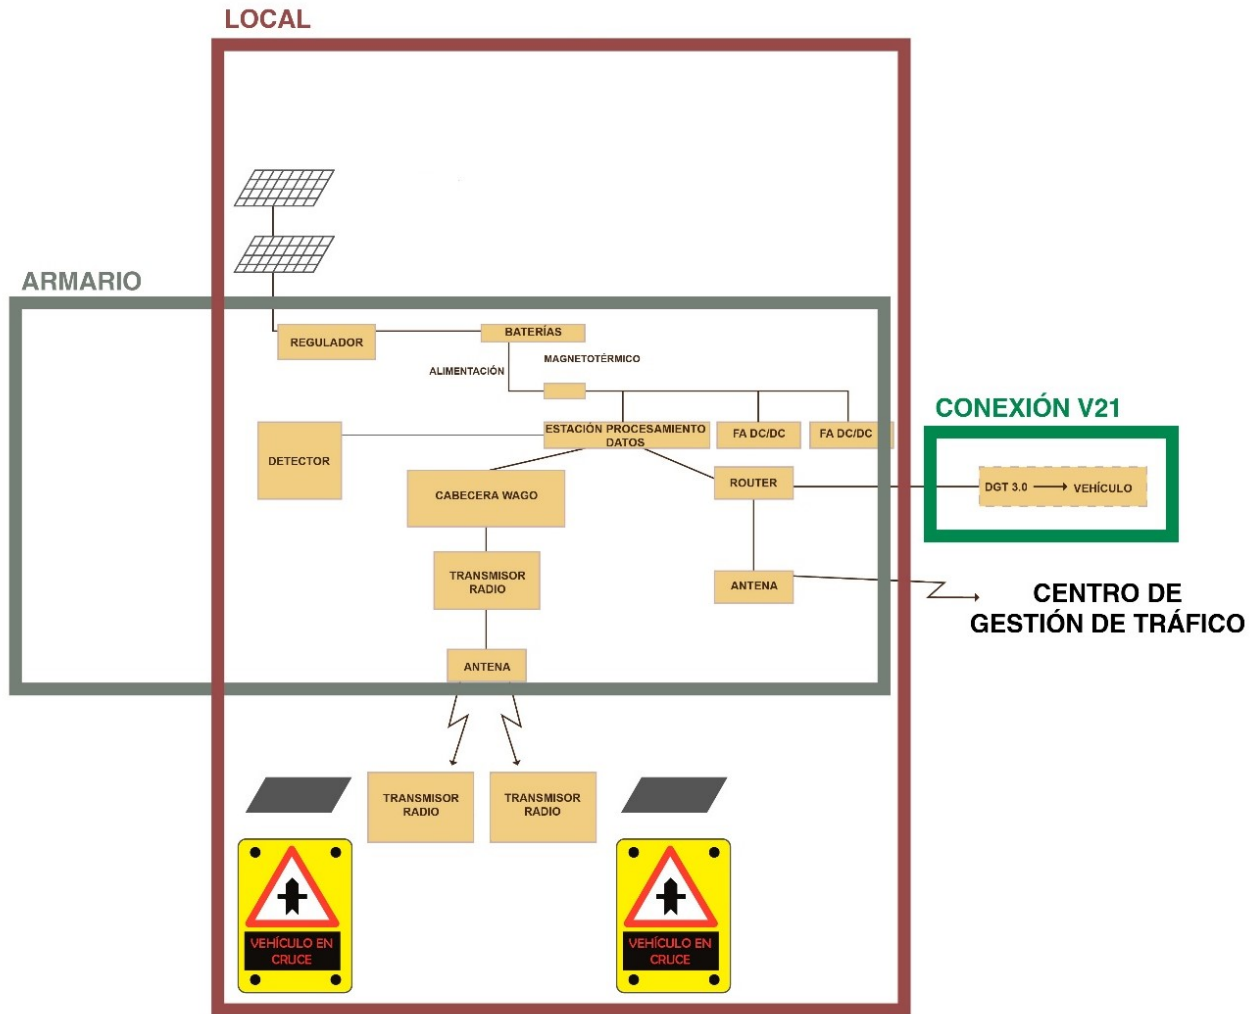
LOCAL

ARMARIO

REGULADOR

BATERÍAS

MAGNETOTÉRMICO

ALIMENTACIÓN

DETECTOR

ESTACIÓN PROCESAMIENTO DATOS

FA DC/DC

FA DC/DC

CONEXIÓN V21

DGT 3.0 → VEHÍCULO

CABECERA WAGO

ROUTER

TRANSMISOR RADIO

ANTENA

CENTRO DE GESTIÓN DE TRÁFICO

ANTENA

TRANSMISOR RADIO

TRANSMISOR RADIO

VEHÍCULO EN CRUCE

VEHÍCULO EN CRUCE